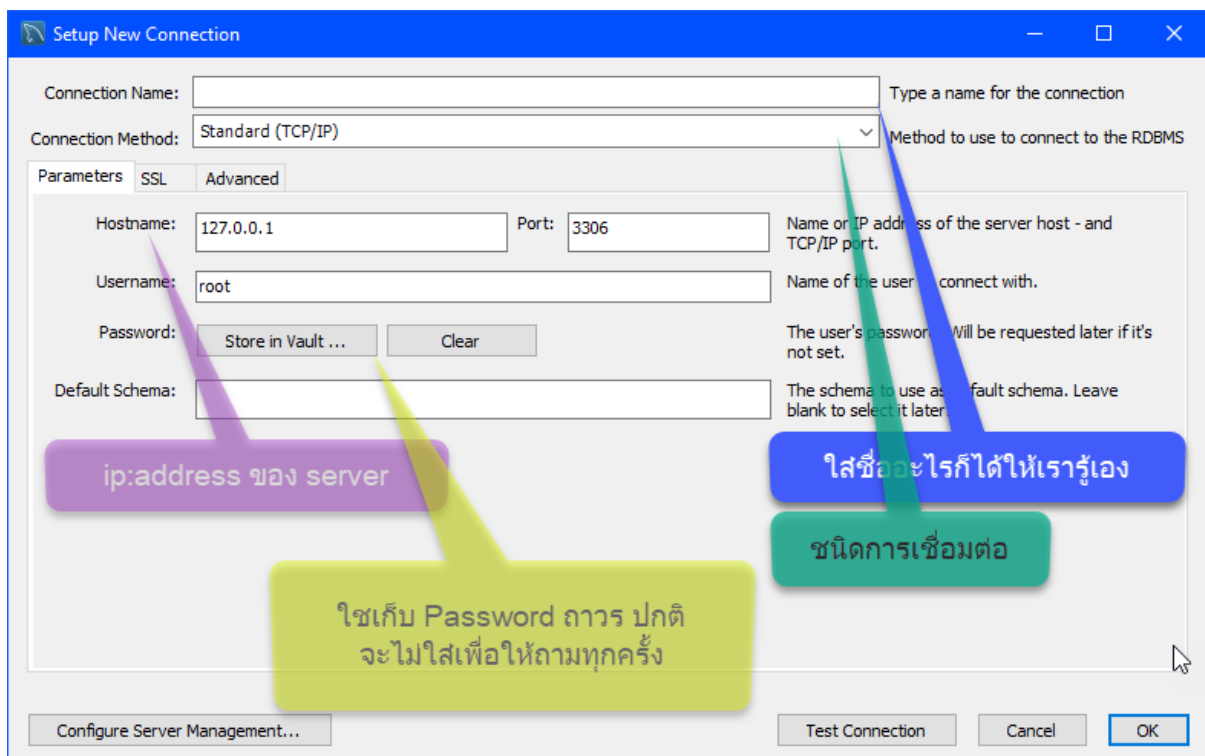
Setup New Connection

Connection Name: Type a name for the connection

Connection Method: Standard (TCP/IP) Method to use to connect to the RDBMS

Parameters SSL Advanced

Hostname: 127.0.0.1 Port: 3306 Name or IP address of the server host - and TCP/IP port.

Username: root Name of the user to connect with.

Password: Store in Vault ... Clear The user's password. Will be requested later if it's not set.

Default Schema: The schema to use as default schema. Leave blank to select it later.

ip:address ของ server

ใส่ชื่ออะไรก็ได้ให้เรารู้เอง

ชนิดการเชื่อมต่อ

ใชเก็บ Password ถาวร ปกติ จะไม่ใส่เพื่อให้ถามทุกครั้ง

Configure Server Management... Test Connection Cancel OK